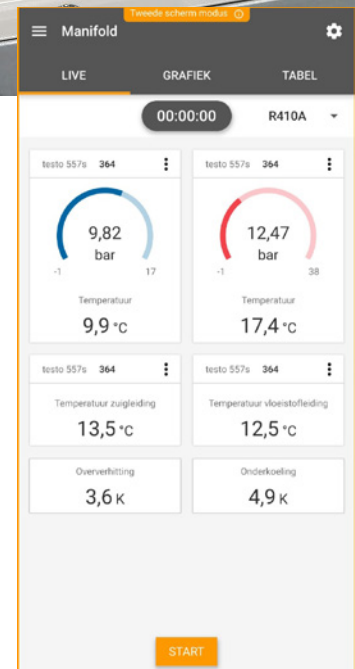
Tweede scherm modus ⊗

Manifold

LIVE GRAFIEK TABEL

00:00:00 R410A

testo 557s 364

9,82
bar

-1 17

Temperatuur
9,9 °C

testo 557s 364

12,47
bar

-1 38

Temperatuur
17,4 °C

testo 557s 364

Temperatuur zuigleiding
13,5 °C

testo 557s 364

Temperatuur vloeistofleiding
12,5 °C

Oververhitting
3,6 K

Onderkoeling
4,9 K

START